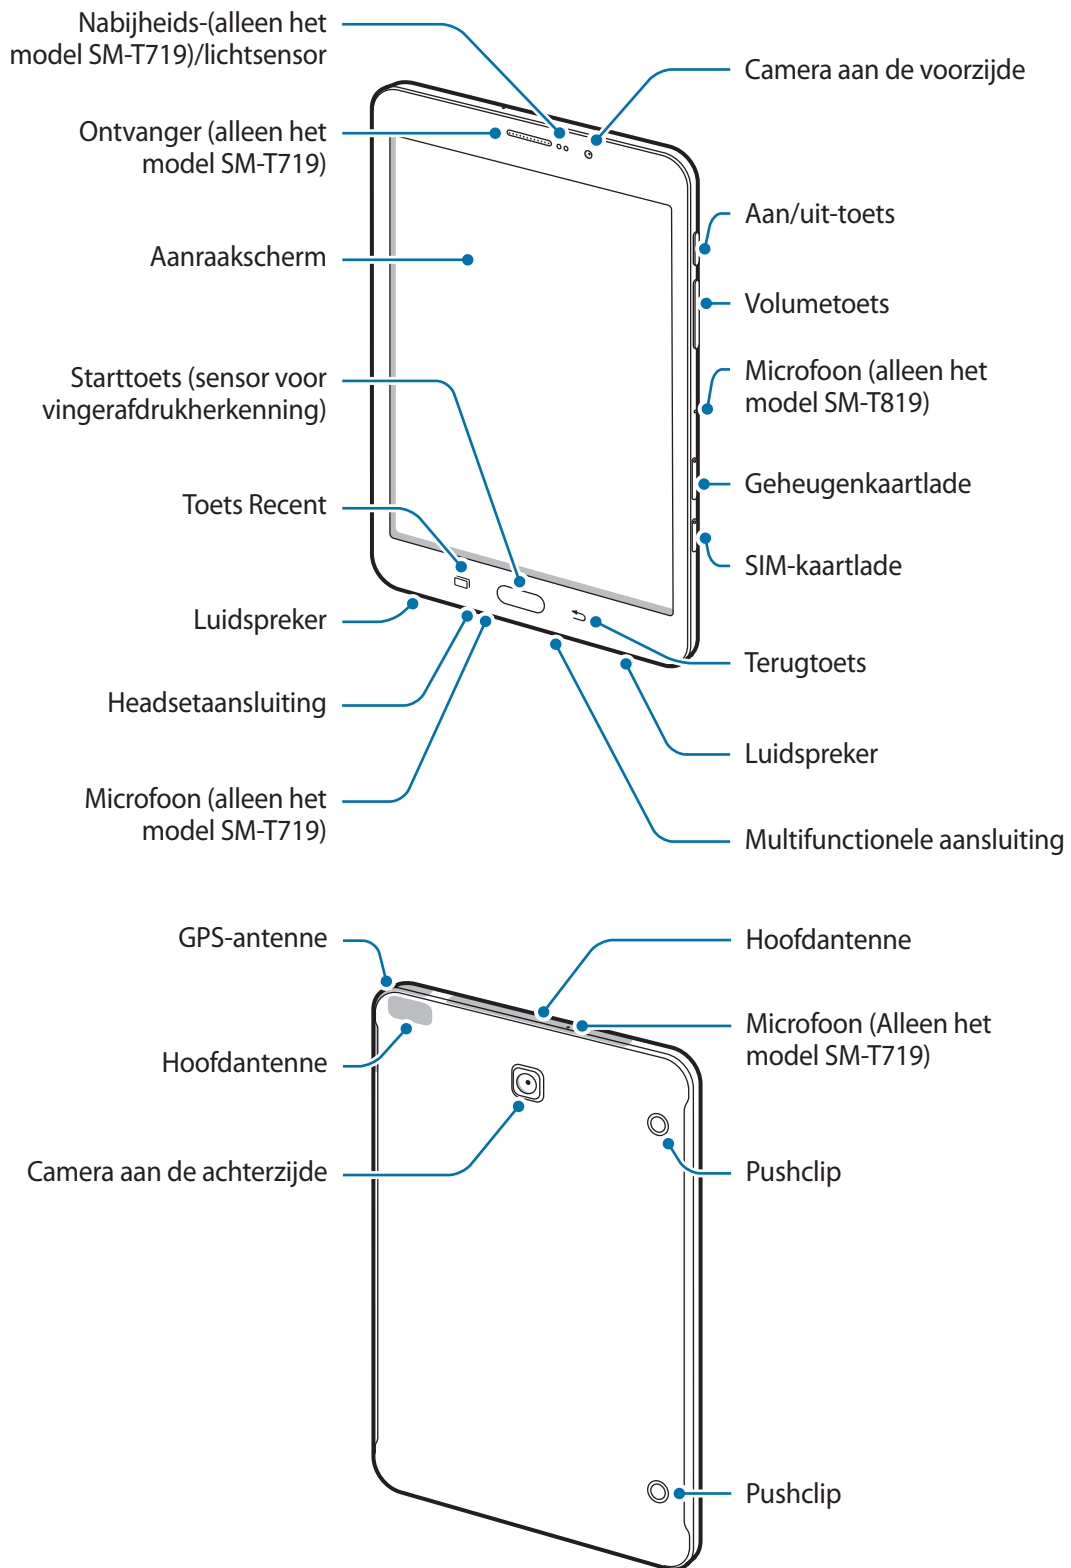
Nabijheids-(alleen het model SM-T719)/lichtsensor

Ontvanger (alleen het model SM-T719)

Aanraakscherm

Starttoets (sensor voor vingerafdrukherkenning)

Toets Recent

Luidspreker

Headsetaansluiting

Microfoon (alleen het model SM-T719)

Camera aan de voorzijde

Aan/uit-toets

Volumetoets

Microfoon (alleen het model SM-T819)

Geheugenkaartlade

SIM-kaartlade

Terugtoets

Luidspreker

Multifunctionele aansluiting

GPS-antenne

Hoofdantenne

Camera aan de achterzijde

Hoofdantenne

Microfoon (Alleen het model SM-T719)

Pushclip

Pushclip